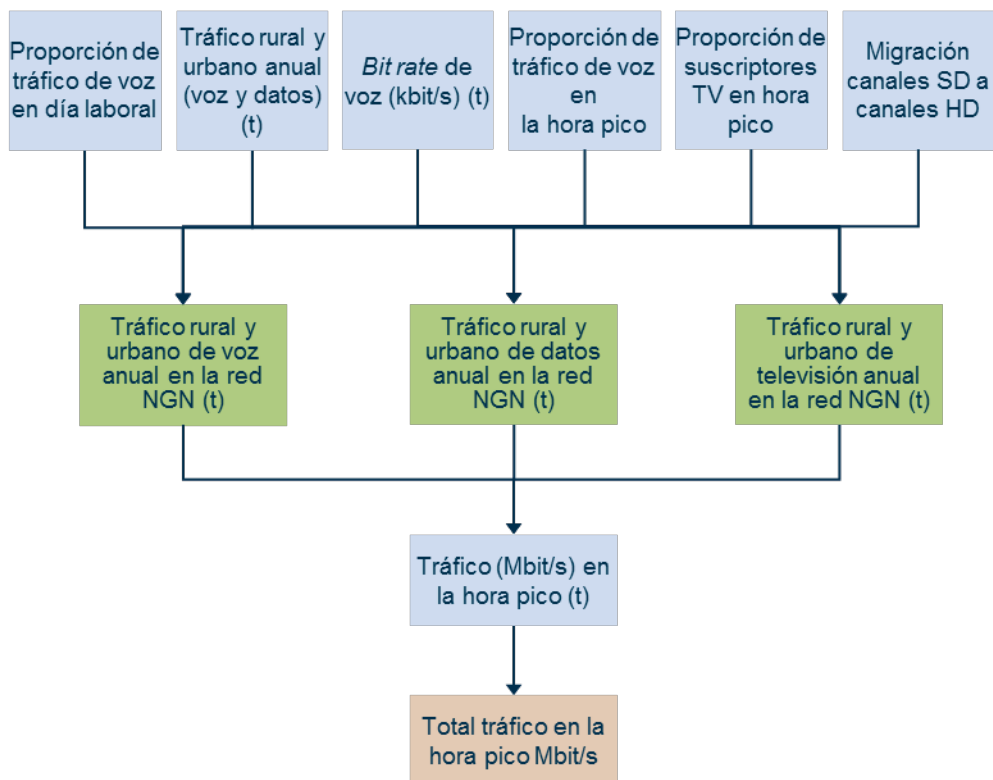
Proporción de tráfico de voz en día laboral

Tráfico rural y urbano anual (voz y datos) (t)

*Bit rate* de voz (kbit/s) (t)

Proporción de tráfico de voz en la hora pico

Proporción de suscriptores TV en hora pico

Migración canales SD a canales HD

Tráfico rural y urbano de voz anual en la red NGN (t)

Tráfico rural y urbano de datos anual en la red NGN (t)

Tráfico rural y urbano de televisión anual en la red NGN (t)

Tráfico (Mbit/s) en la hora pico (t)

Total tráfico en la hora pico Mbit/s